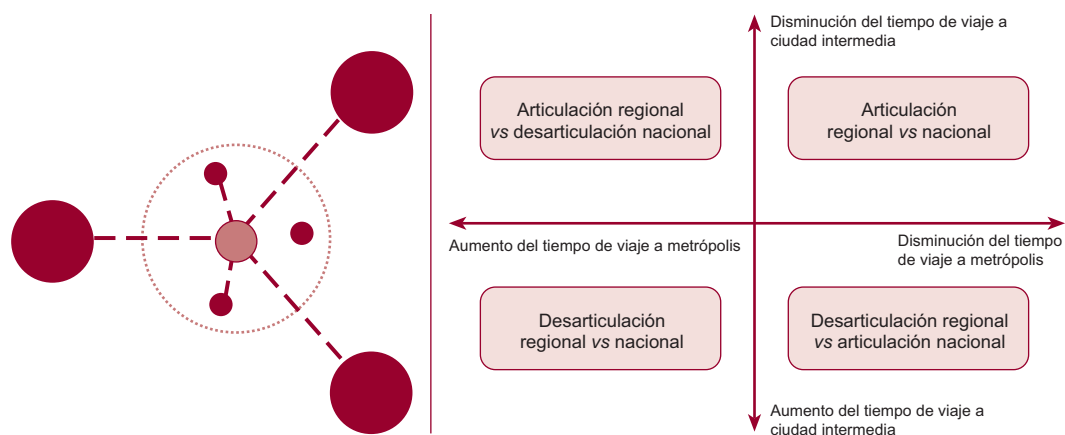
Disminución del tiempo de viaje a ciudad intermedia

Articulación regional *vs* desarticulación nacional

Articulación regional *vs* nacional

Aumento del tiempo de viaje a metrópolis

Disminución del tiempo de viaje a metrópolis

Desarticulación regional *vs* nacional

Desarticulación regional *vs* articulación nacional

Aumento del tiempo de viaje a ciudad intermedia